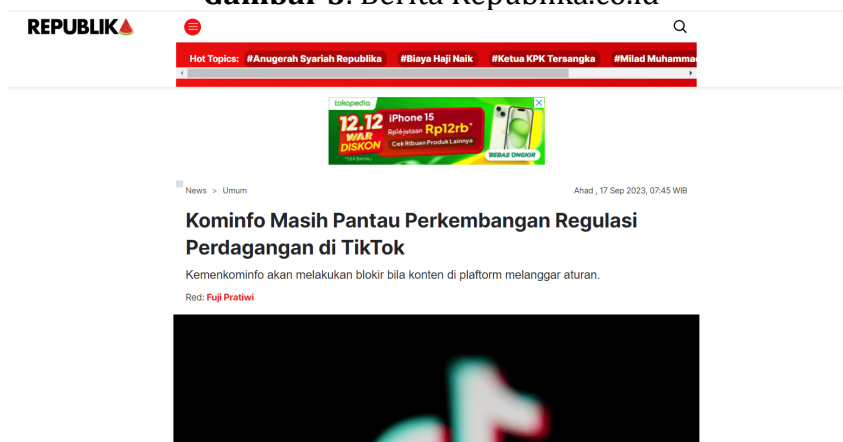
Gambar 3. Berita Republika.co.id

REPUBLIKA

Hot Topics: #Anugerah Syariah Republika #Biaya Haji Naik #Ketua KPK Tersangka #Milad Muhammad

tokopedia
12.12 WAR DISKON
iPhone 15
Rp14-jutaan Rp12rb*
Cek Ribuan Produk Lainnya
BEBAS ONGKIR

News > Umum

Ahad , 17 Sep 2023, 07:45 WIB

Kominfo Masih Pantau Perkembangan Regulasi Perdagangan di TikTok

Kemenkominfo akan melakukan blokir bila konten di plaftorm melanggar aturan.

Red: Fuji Pratiwi